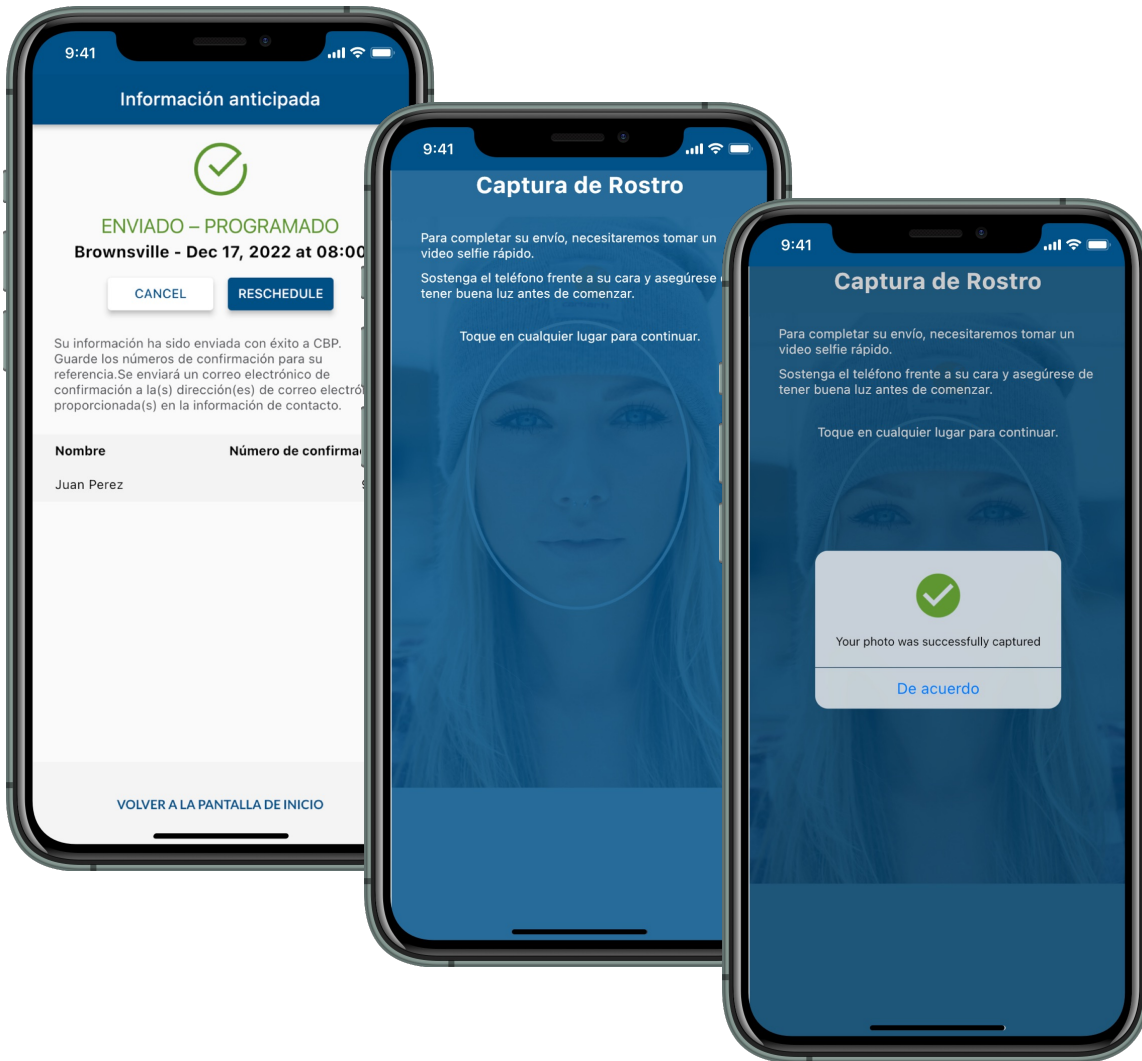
9:41

Información anticipada

ENVIADO – PROGRAMADO

Brownsville - Dec 17, 2022 at 08:00

CANCEL

RESCHEDULE

Su información ha sido enviada con éxito a CBP. Guarde los números de confirmación para su referencia.Se enviará un correo electrónico de confirmación a la(s) dirección(es) de correo electró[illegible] proporcionada(s) en la información de contacto.

| Nombre | Número de confirma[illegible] |
|---|---|
| Juan Perez | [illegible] |

VOLVER A LA PANTALLA DE INICIO

9:41

Captura de Rostro

Para completar su envío, necesitaremos tomar un video selfie rápido.

Sostenga el teléfono frente a su cara y asegúrese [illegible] tener buena luz antes de comenzar.

Toque en cualquier lugar para continuar.

9:41

Captura de Rostro

Para completar su envío, necesitaremos tomar un video selfie rápido.

Sostenga el teléfono frente a su cara y asegúrese de tener buena luz antes de comenzar.

Toque en cualquier lugar para continuar.

Your photo was successfully captured

De acuerdo